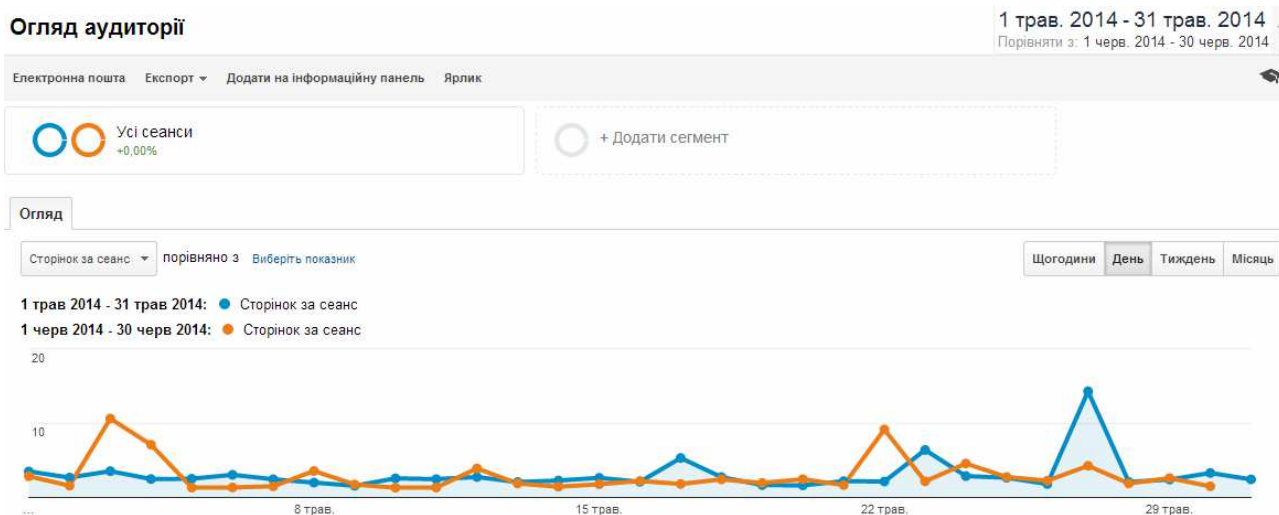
Огляд аудиторії

1 трав. 2014 - 31 трав. 2014
Порівняти з: 1 черв. 2014 - 30 черв. 2014

Електронна пошта Експорт ▾ Додати на інформаційну панель Ярлик

Усі сеанси
+0,00%

+ Додати сегмент

Огляд

Сторінок за сеанс ▾ порівняно з Виберіть показник

Щогодини День Тиждень Місяць

1 трав 2014 - 31 трав 2014: ● Сторінок за сеанс
1 черв 2014 - 30 черв 2014: ● Сторінок за сеанс

20

10

...

8 трав.

15 трав.

22 трав.

29 трав.